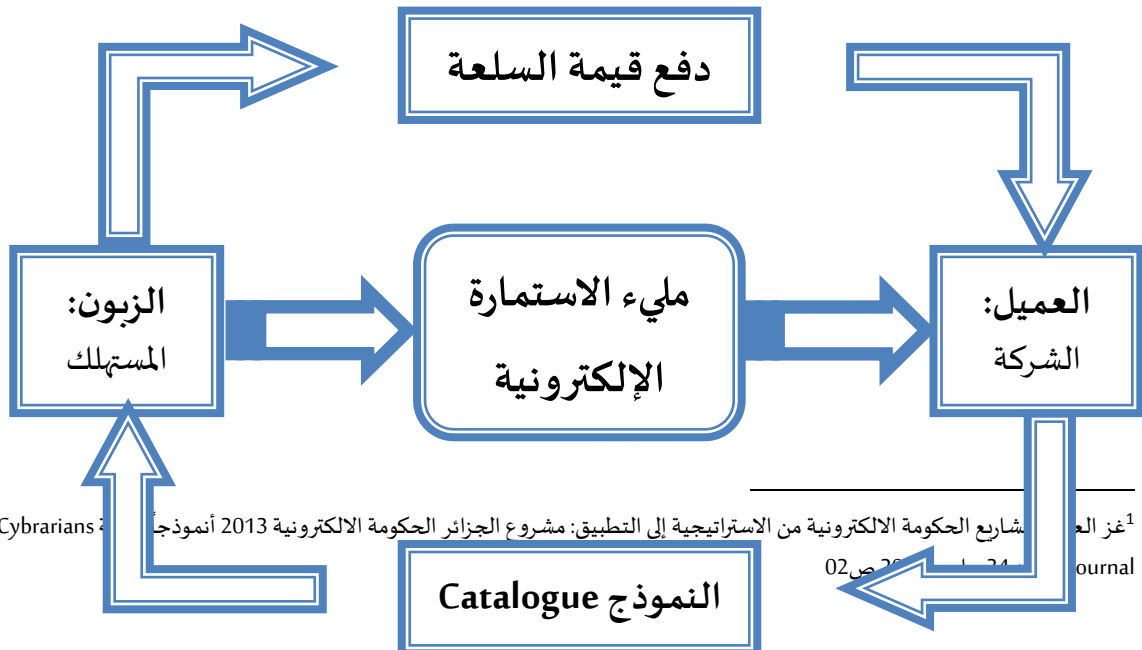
دفع قيمة السلعة

الزبون:
المستهلك

مليء الاستمارة
الإلكترونية

العميل:
الشركة

$^1$غز العا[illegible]شاريع الحكومة الالكترونية من الاستراتيجية إلى التطبيق: مشروع الجزائر الحكومة الالكترونية 2013 أنموذجاً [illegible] Cybrarians
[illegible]ournal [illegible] 34 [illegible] 20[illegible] ص02

النموذج Catalogue